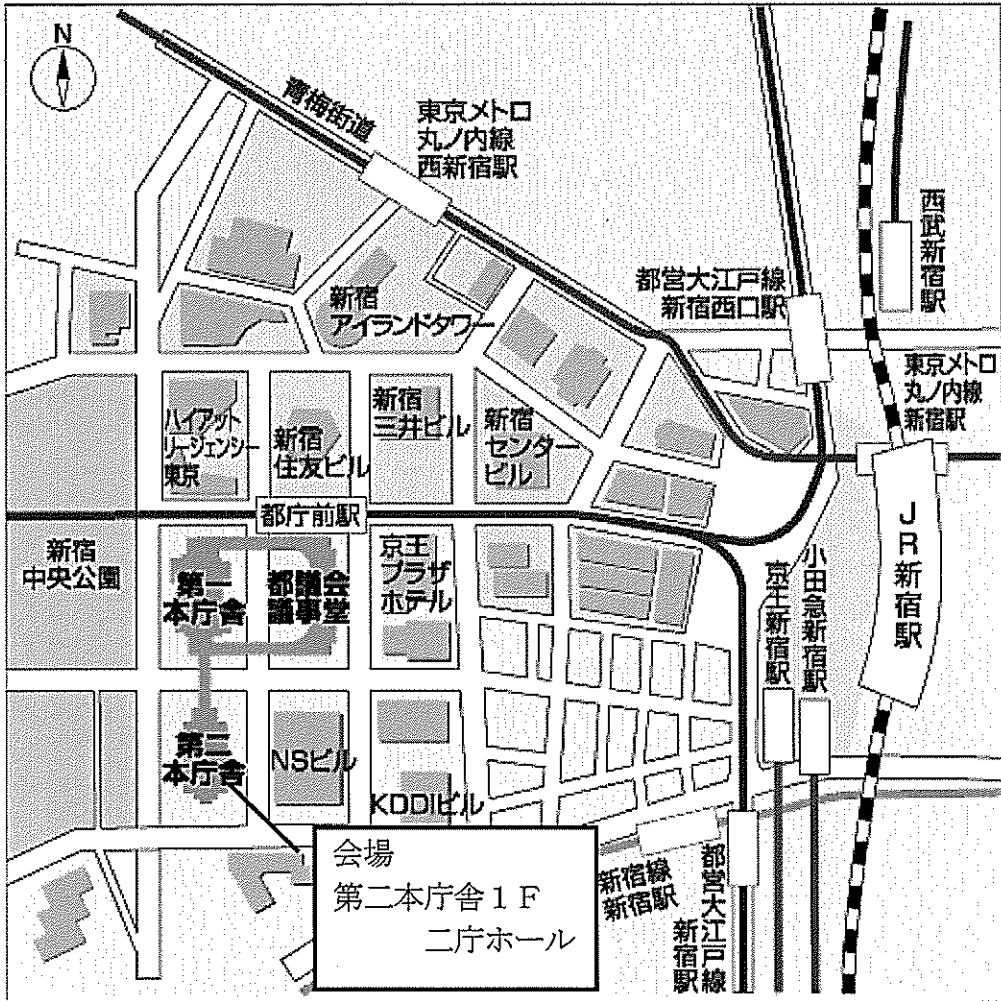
N

青梅街道

東京メトロ
丸ノ内線
西新宿駅

西武新宿駅

都営大江戸線
新宿西口駅

新宿
アイランドタワー

東京メトロ
丸ノ内線
新宿駅

ハイアット
リージェンシー
東京

新宿
住友ビル

新宿
三井ビル

新宿
センター
ビル

都庁前駅

新宿
中央公園

第一
本庁舎

都議会
議事堂

京王
プラザ
ホテル

京王新宿駅

小田急新宿駅

JR
新宿
駅

第二
本庁舎

NSビル

KDDIビル

会場
第二本庁舎1F
二庁ホール

新宿線
新宿駅

都営大江戸線
新宿駅